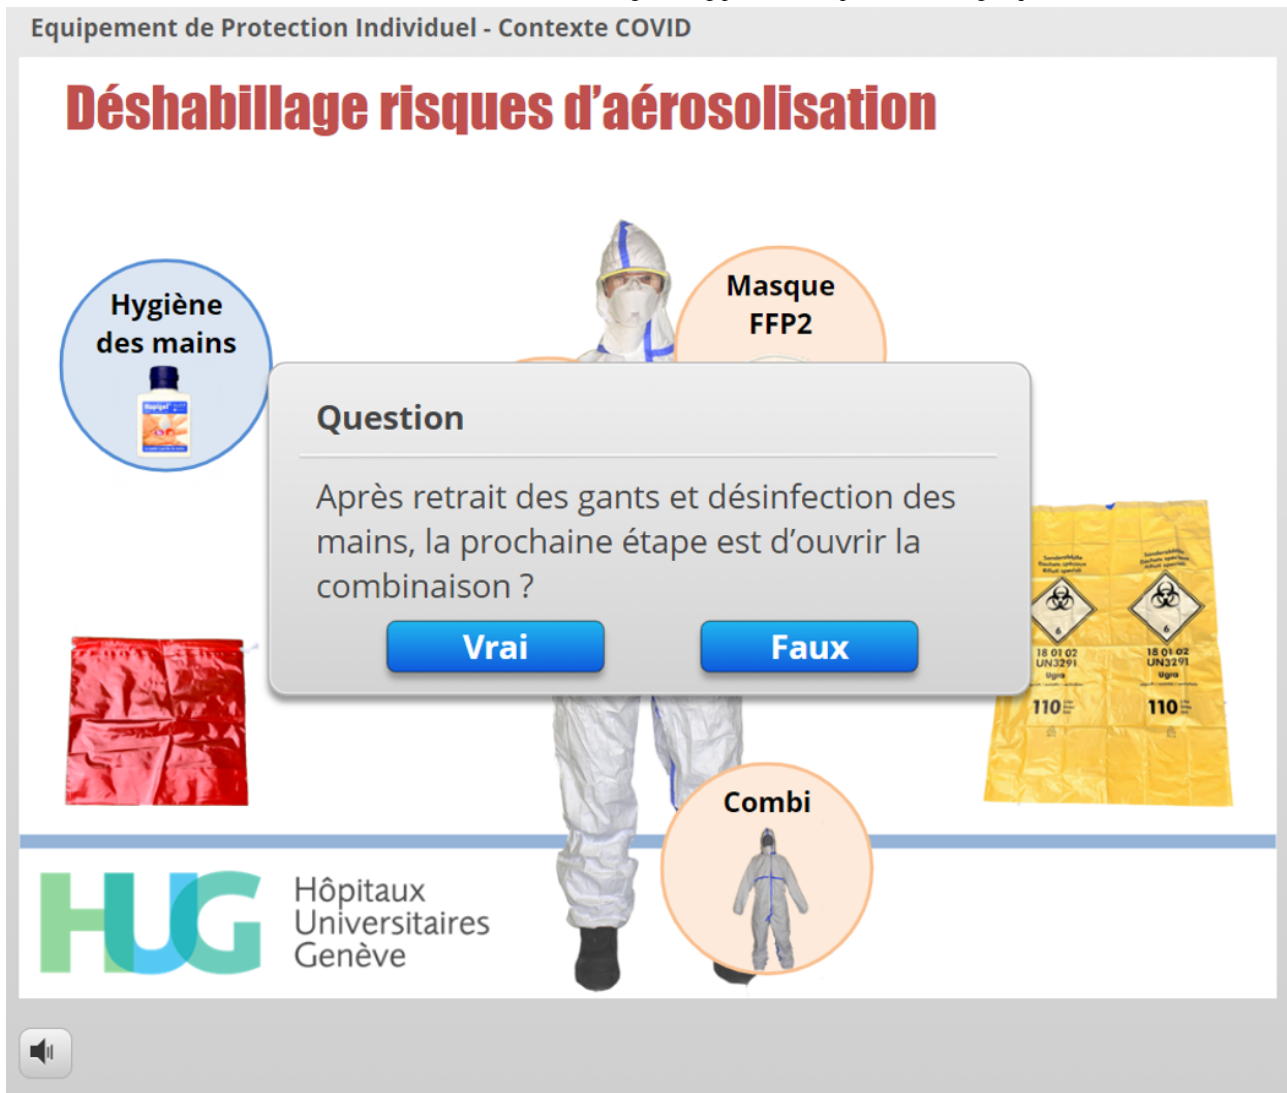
Equipement de Protection Individuel - Contexte COVID

Déshabillage risques d'aérosolisation

Hygiène des mains

Masque FFP2

Question

Après retrait des gants et désinfection des mains, la prochaine étape est d'ouvrir la combinaison ?

Vrai

Faux

18 01 02
UN3291

110

18 01 02
UN3291

110

Combi

HUG

Hôpitaux Universitaires Genève